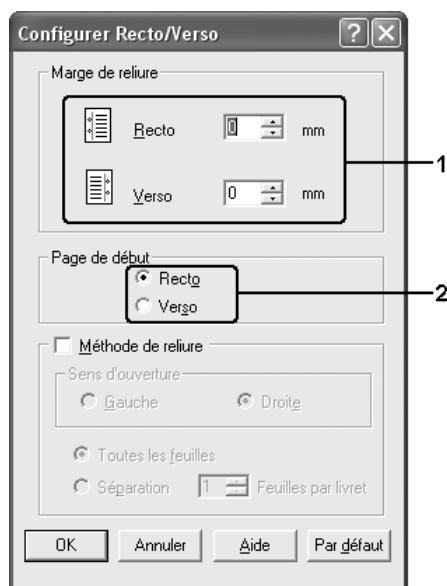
Configurer Recto/Verso

Marge de reliure

Recto 0 mm

Verso 0 mm

1

Page de début

Recto

Verso

2

Méthode de reliure

Sens d'ouverture

Gauche

Droite

Toutes les feuilles

Séparation 1 Feuilles par livret

OK

Annuler

Aide

Par défaut